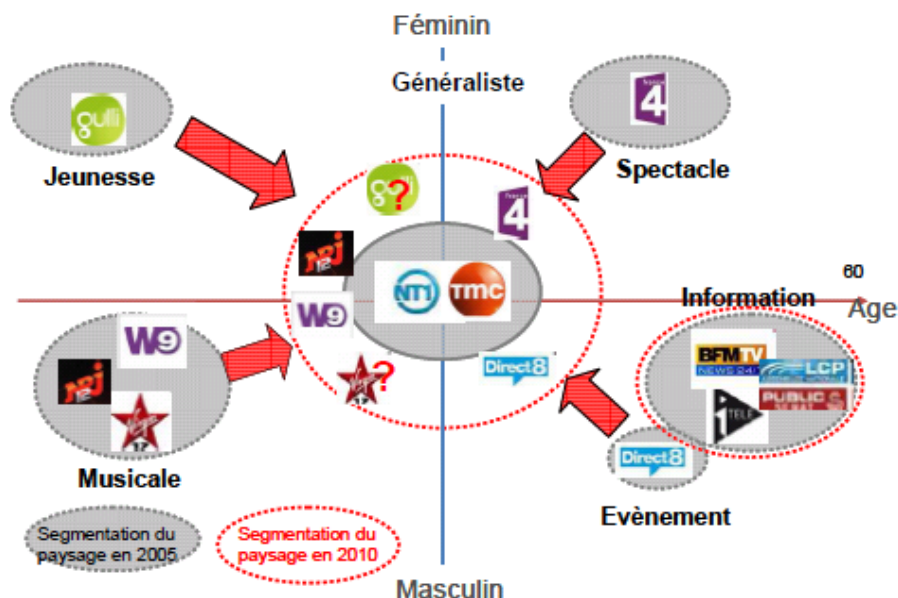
Féminin

Généraliste

gulli

Jeunesse

4

Spectacle

?

4

NRJ 12

NT1 TMC

60

Information

Age

W9

W9

NRJ 12

Virgin 17

?

Direct 8

BFM TV NEWS 24

LCP

i TELE

PUBLIC SENAT

Virgin 17

Direct 8

Musicale

Evènement

Segmentation du paysage en 2005

Segmentation du paysage en 2010

Masculin